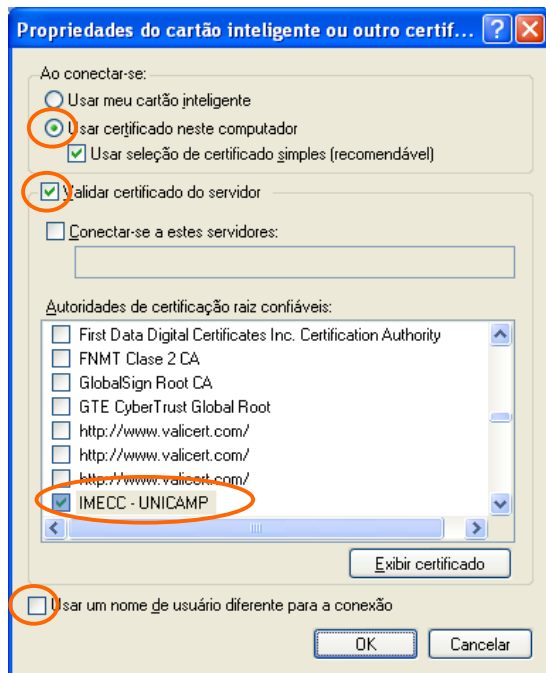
Propriedades do cartão inteligente ou outro certif...

Ao conectar-se:

Usar meu cartão inteligente

Usar certificado neste computador

Usar seleção de certificado simples (recomendável)

Validar certificado do servidor

Conectar-se a estes servidores:

Autoridades de certificação raiz confiáveis:

First Data Digital Certificates Inc. Certification Authority

FNMT Clase 2 CA

GlobalSign Root CA

GTE CyberTrust Global Root

http://www.valicert.com/

http://www.valicert.com/

http://www.valicert.com/

IMECC - UNICAMP

Exibir certificado

Usar um nome de usuário diferente para a conexão

OK

Cancelar